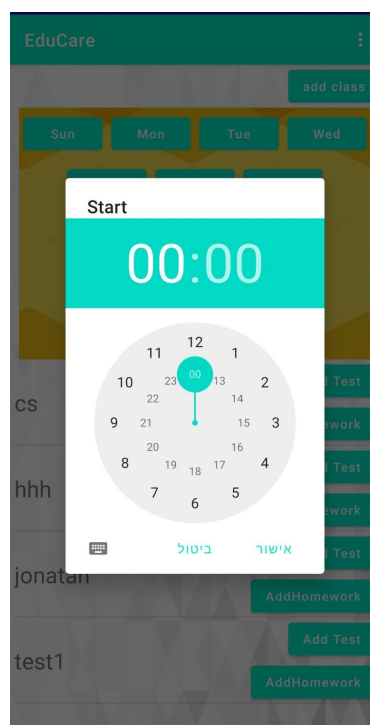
EduCare

add class

Sun Mon Tue Wed

Start

00:00

12
1
2
3
4
5
6
7
8
9
10
11
00
13
14
15
16
17
18
19
20
21
22
23

ביטול אישור

cs
Add Test
AddHomework

hhh
Add Test
AddHomework

jonatan
Add Test
AddHomework

test1
Add Test
AddHomework